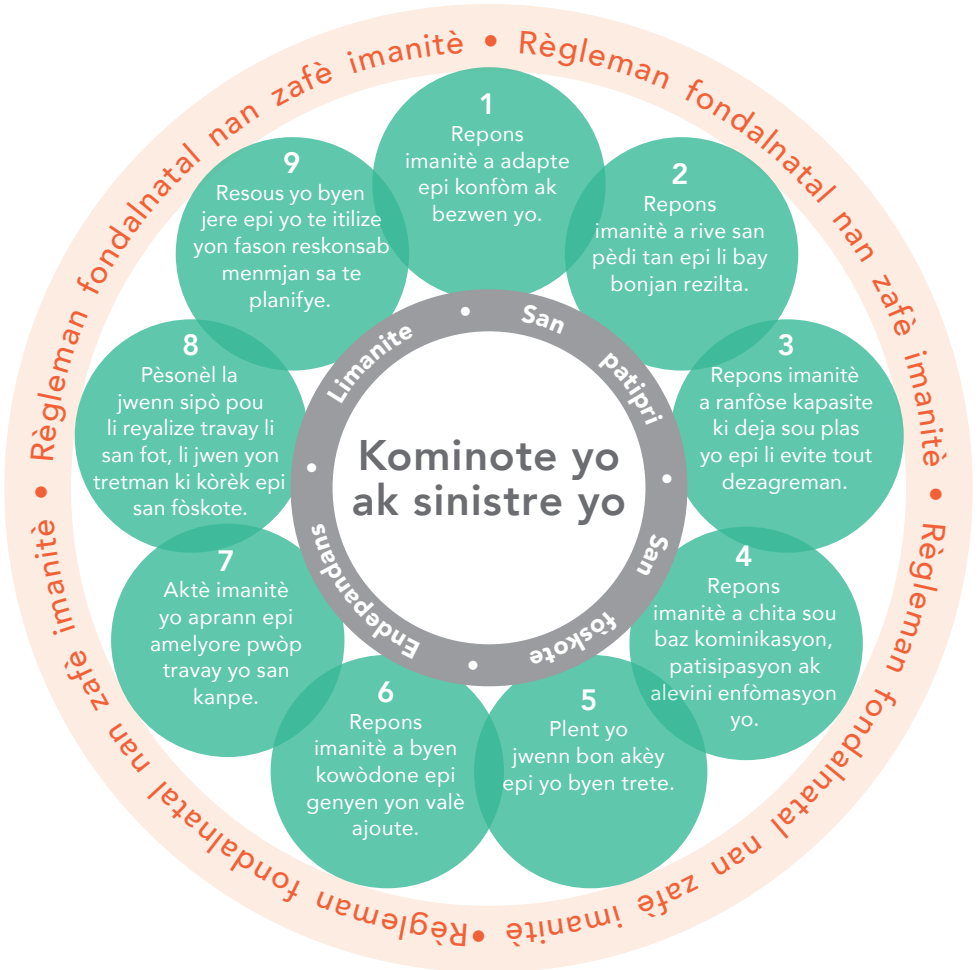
Règleman fondalnatal nan zafè imanitè • Règleman fondalnatal nan zafè imanitè • Règleman fondalnatal nan zafè imanitè • Règleman fondalnatal nan zafè imanitè •

Kominote yo ak sinistre yo

San patipri • San fòskote • Endepandans • Limanite •

1
Repons imanitè a adapte epi konfòm ak bezwen yo.

2
Repons imanitè a rive san pèdi tan epi li bay bonjan rezilta.

3
Repons imanitè a ranfòse kapasite ki deja sou plas yo epi li evite tout dezagreman.

4
Repons imanitè a chita sou baz kominikasyon, patisipasyon ak alevini enfòmasyon yo.

5
Plent yo jwenn bon akèy epi yo byen trete.

6
Repons imanitè a byen kowòdone epi genyen yon valè ajoute.

7
Aktè imanitè yo aprann epi amelyore pwòp travay yo san kanpe.

8
Pèsonèl la jwenn sipò pou li reyalize travay li san fot, li jwen yon tretman ki kòrèk epi san fòskote.

9
Resous yo byen jere epi yo te itilize yon fason reskonsab menmjan sa te planifye.